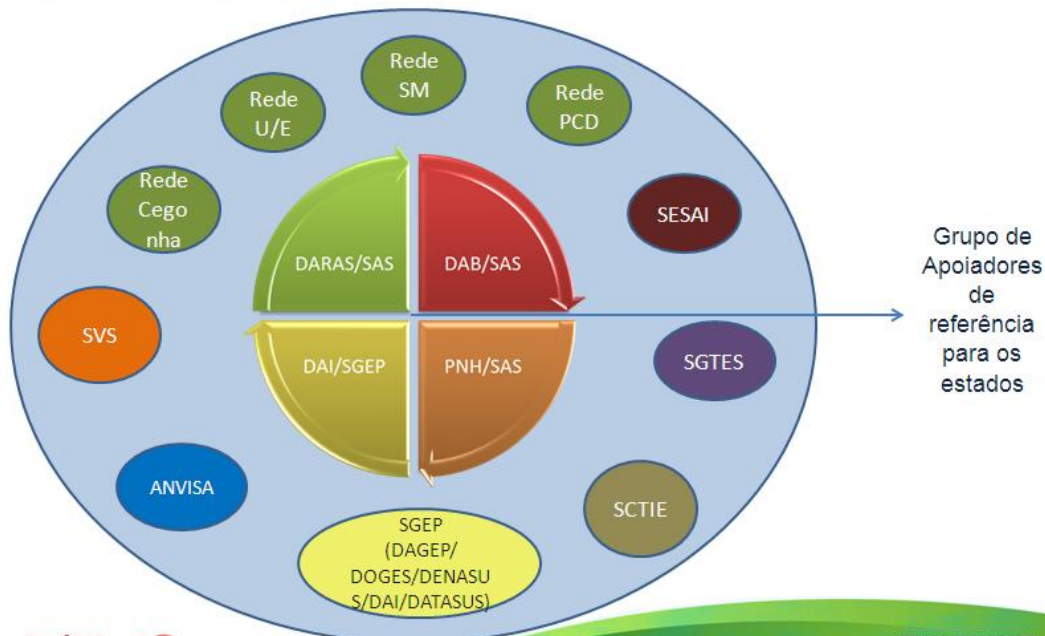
Rede SM

Rede U/E

Rede PCD

Rede Cegonha

SESAI

DARAS/SAS

DAB/SAS

Grupo de Apoiadores de referência para os estados

SVS

DAI/SGEP

PNH/SAS

SGTES

ANVISA

SCTIE

SGEP (DAGEP/ DOGES/DENASUS/DAI/DATASUS)